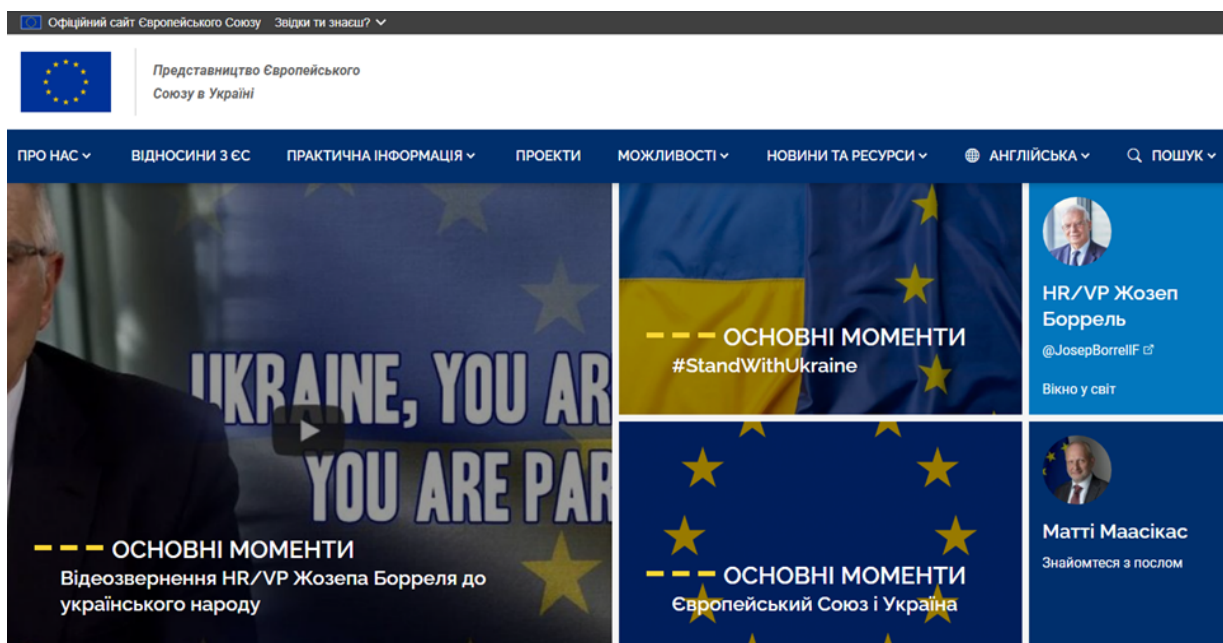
Офіційний сайт Європейського Союзу Звідки ти знаєш?

Представництво Європейського Союзу в Україні

ПРО НАС ВІДНОСИНИ З ЄС ПРАКТИЧНА ІНФОРМАЦІЯ ПРОЕКТИ МОЖЛИВОСТІ НОВИНИ ТА РЕСУРСИ АНГЛІЙСЬКА ПОШУК

UKRAINE, YOU AR

YOU ARE PAR

ОСНОВНІ МОМЕНТИ
Відеозвернення HR/VP Жозепа Борреля до українського народу

ОСНОВНІ МОМЕНТИ
#StandWithUkraine

HR/VP Жозеп Боррель
@JosepBorrellF
Вікно у світ

ОСНОВНІ МОМЕНТИ
Європейський Союз і Україна

Матті Маасікас
Знайомтеся з послом